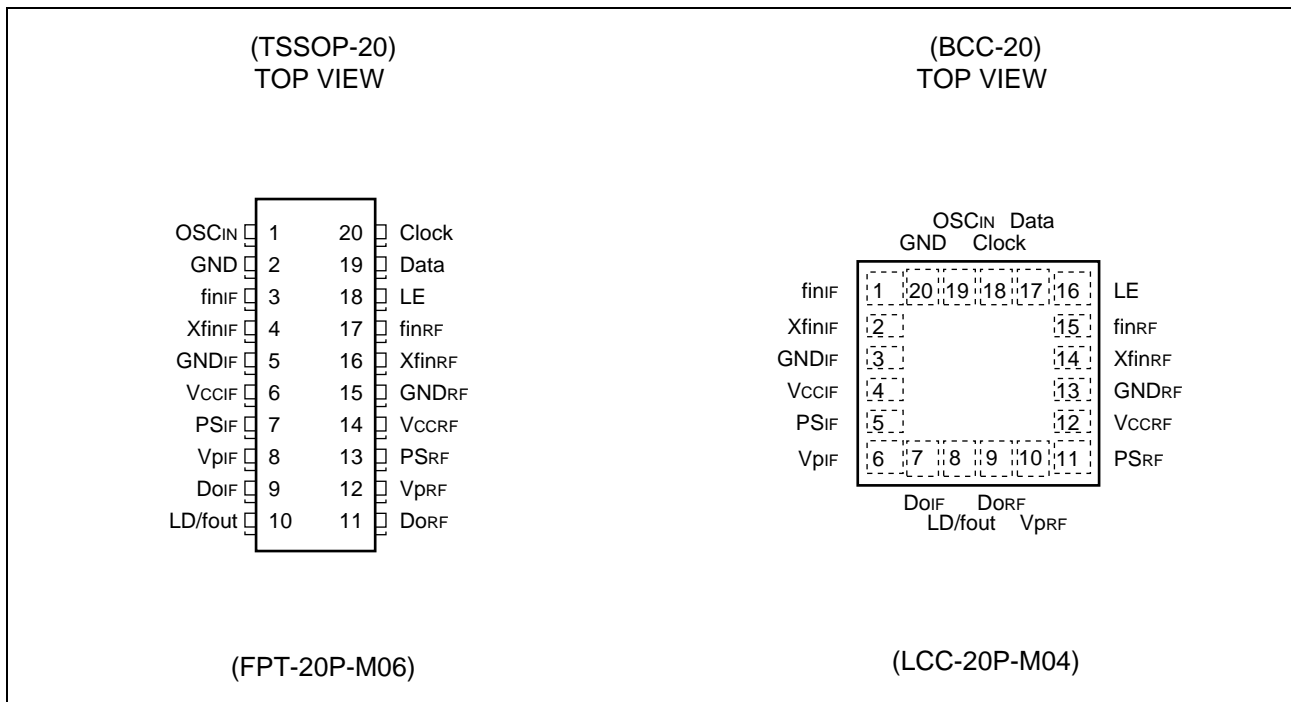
(TSSOP-20)
TOP VIEW

OSCIN 1
GND 2
finIF 3
XfinIF 4
GNDIF 5
VCCIF 6
PSIF 7
VpIF 8
DoIF 9
LD/fout 10

20 Clock
19 Data
18 LE
17 finRF
16 XfinRF
15 GNDRF
14 VCCRF
13 PSRF
12 VpRF
11 DoRF

(FPT-20P-M06)

(BCC-20)
TOP VIEW

OSCIN Data
GND Clock

finIF 1 20 19 18 17 16 LE
XfinIF 2 15 finRF
GNDIF 3 14 XfinRF
VCCIF 4 13 GNDRF
PSIF 5 12 VCCRF
VpIF 6 7 8 9 10 11 PSRF

DoIF DoRF
LD/fout VpRF

(LCC-20P-M04)